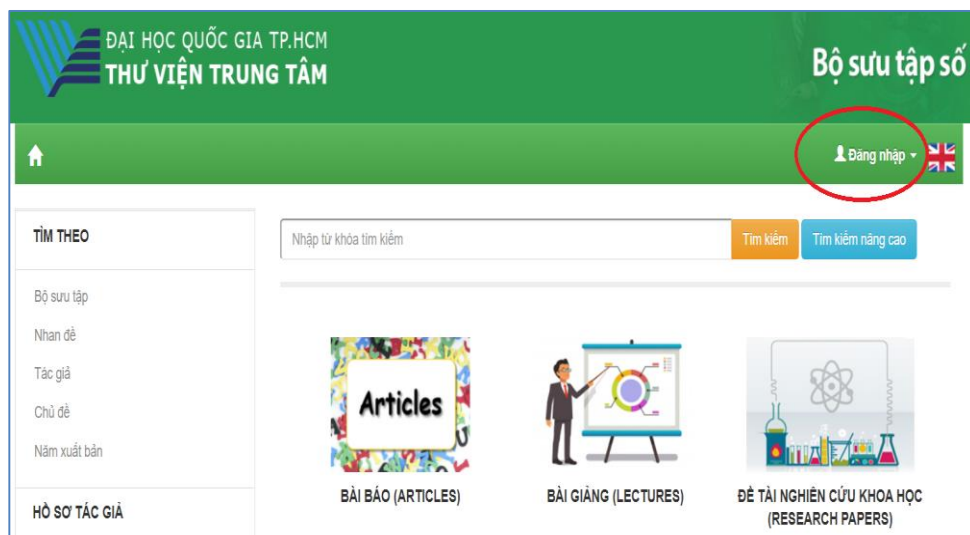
ĐẠI HỌC QUỐC GIA TP.HCM
THƯ VIỆN TRUNG TÂM

Bộ sưu tập số

Đăng nhập

TÌM THEO

Bộ sưu tập
Nhan đề
Tác giả
Chủ đề
Năm xuất bản

HỒ SƠ TÁC GIẢ

Nhập từ khóa tìm kiếm

Tìm kiếm

Tìm kiếm nâng cao

Articles

BÀI BÁO (ARTICLES)

BÀI GIẢNG (LECTURES)

ĐỀ TÀI NGHIÊN CỨU KHOA HỌC (RESEARCH PAPERS)